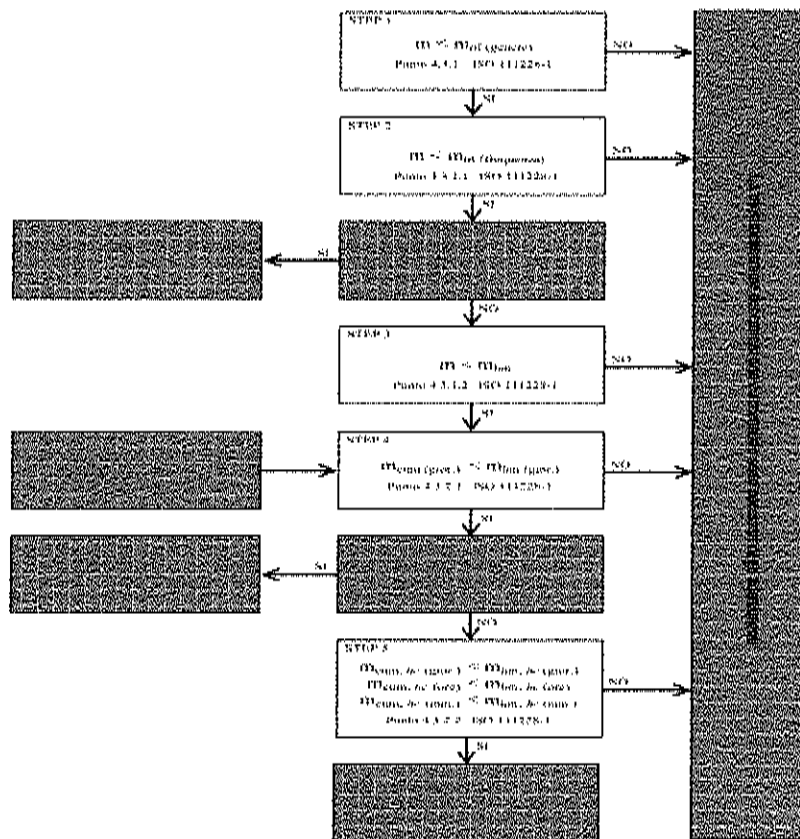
STEP 1

$m < m_{rl}$ (genere)

Punto 4.3.1 ISO 11226-1

NO

SI

STEP 2

$m < m_{rl}$ (frequenza)

Punto 4.3.1.1 ISO 11226-1

NO

SI

SI

NO

STEP 3

$m < m_{lim}$

Punto 4.3.1.2 ISO 11226-1

NO

SI

STEP 4

$m_{cum}$ (gior.) $< m_{lim}$ (gior.)

Punto 4.3.2.1 ISO 11226-1

NO

SI

SI

NO

STEP 5

$m_{cum,8h}$ (gior.) $< m_{lim,8h}$ (gior.)

$m_{cum,8h}$ (ora) $< m_{lim,8h}$ (ora)

$m_{cum,8h}$ (min.) $< m_{lim,8h}$ (min.)

Punto 4.3.2.2 ISO 11226-1

NO

SI